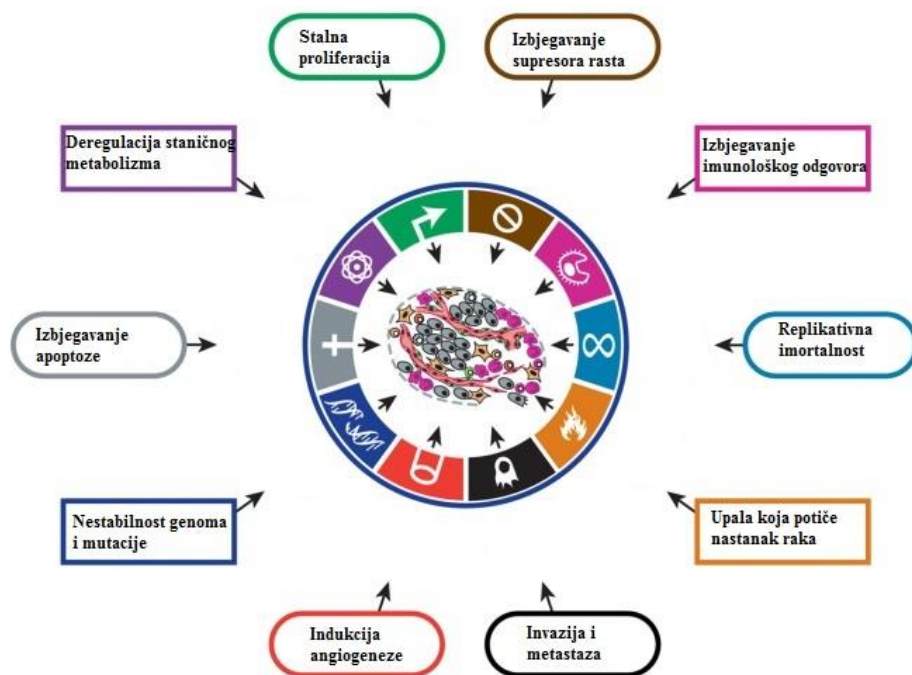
Stalna proliferacija

Izbjegavanje supresora rasta

Deregulacija staničnog metabolizma

Izbjegavanje imunološkog odgovora

Izbjegavanje apoptoze

Replikativna imortalnost

Nestabilnost genoma i mutacije

Upala koja potiče nastanak raka

Indukcija angiogeneze

Invazija i metastaza